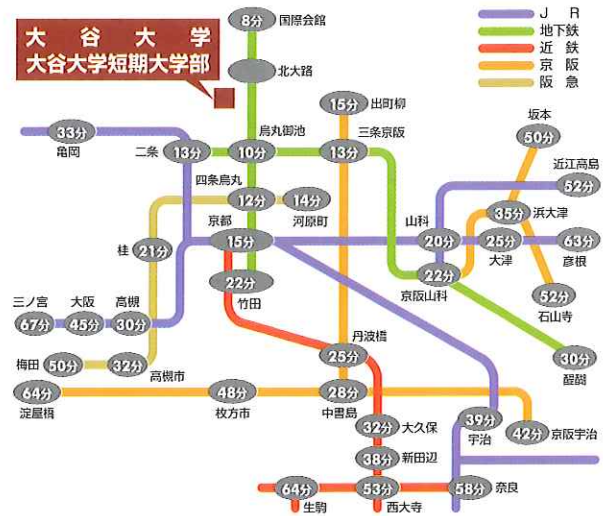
大谷大学
大谷大学短期大学部

J R
地下鉄
近鉄
京阪
阪急

8分 国際会館
北大路
15分 出町柳
33分 亀岡
二条 13分
10分 烏丸御池
13分 三条京阪
坂本 50分
近江高島 52分
四条烏丸 12分
14分 河原町
35分 浜大津
京都 15分
桂 21分
山科 20分
25分 大津
63分 彦根
22分 竹田
22分 京阪山科
52分 石山寺
三ノ宮 67分
大阪 45分
高槻 30分
丹波橋 25分
30分 醍醐
梅田 50分
32分 高槻市
64分 淀屋橋
48分 枚方市
28分 中書島
39分 宇治
42分 京阪宇治
32分 大久保
38分 新田辺
64分 生駒
53分 西大寺
58分 奈良